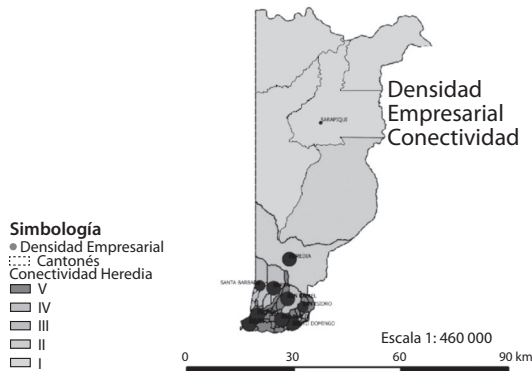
Densidad Empresarial Conectividad

SARAPIQUÍ

HEREDIA

SANTA BARBARA

SAN ISIDRO

SANTO DOMINGO

Simbología
Densidad Empresarial
Cantonés
Conectividad Heredia
V
IV
III
II
I

Escala 1: 460 000
0 30 60 90 km